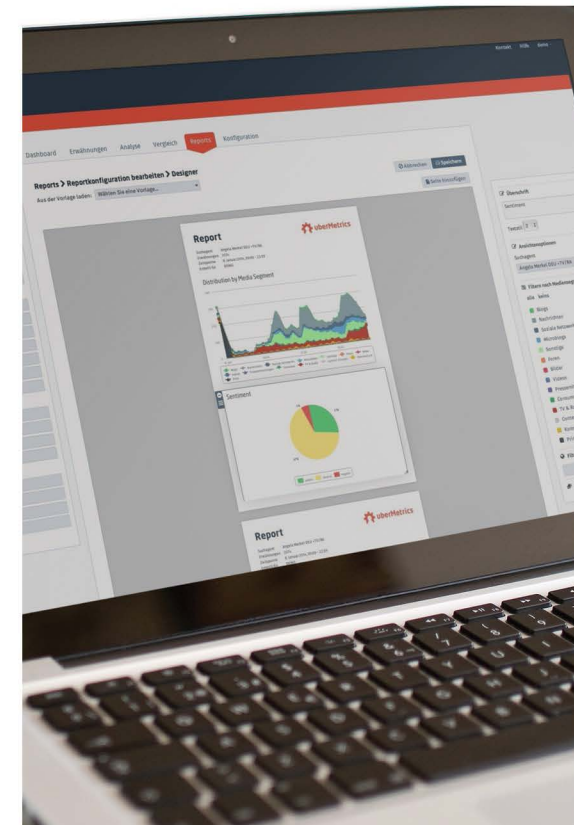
Kontakt Hilfe Konto

Dashboard Erwähnungen Analyse Vergleich Reports Konfiguration

Reports > Reportkonfiguration bearbeiten > Designer

Aus der Vorlage laden: Wählen Sie eine Vorlage...

Abbrechen Speichern

Seite hinzufügen

Report

uberMetrics

Distribution by Media Segment

Sentiment

Überschrift

Sentiment

Ansichtsoptionen

Suchagent

Angela Merkel

Filtern nach Mediensegment

alle keine

Blogs

Nachrichten

Soziale Netzwerke

Microblogs

Sonstige

Foren

Bilder

Videos

Report

uberMetrics